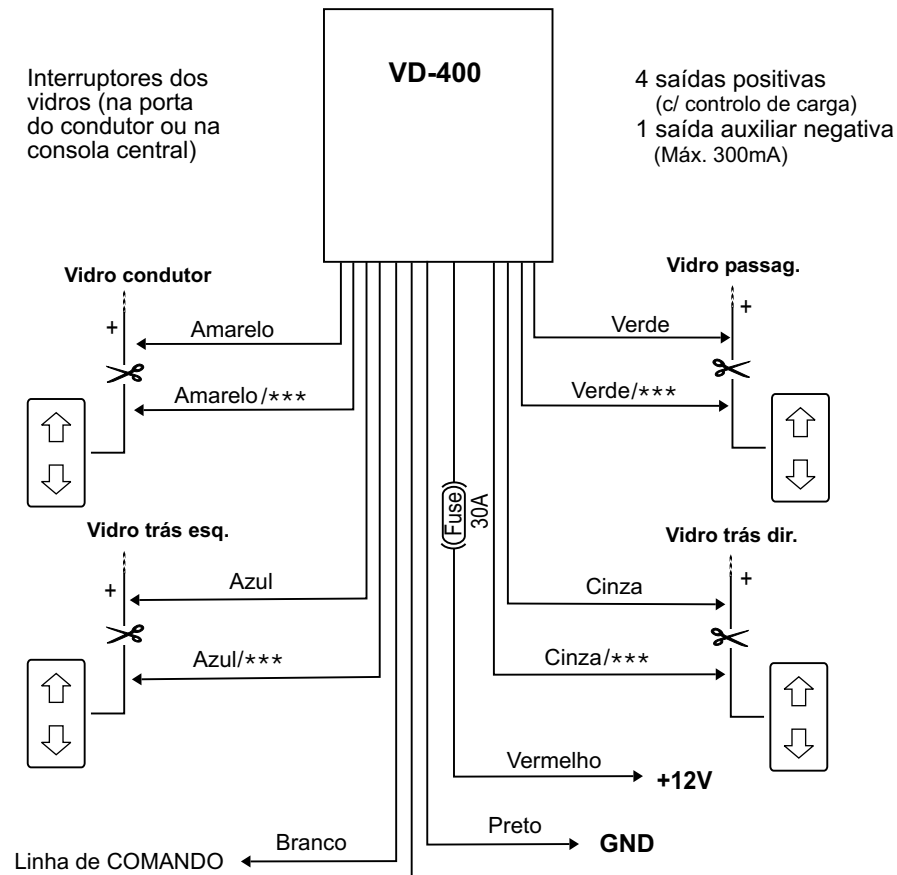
VD-400

Interruptores dos vidros (na porta do condutor ou na consola central)

4 saídas positivas
(c/ controlo de carga)
1 saída auxiliar negativa
(Máx. 300mA)

Vidro condutor
+
Amarelo
Amarelo/***

Vidro passag.
+
Verde
Verde/***

Fuse
30A

Vidro trás esq.
+
Azul
Azul/***

Vidro trás dir.
+
Cinza
Cinza/***

Vermelho
+12V

Preto
GND

Branco
Linha de COMANDO